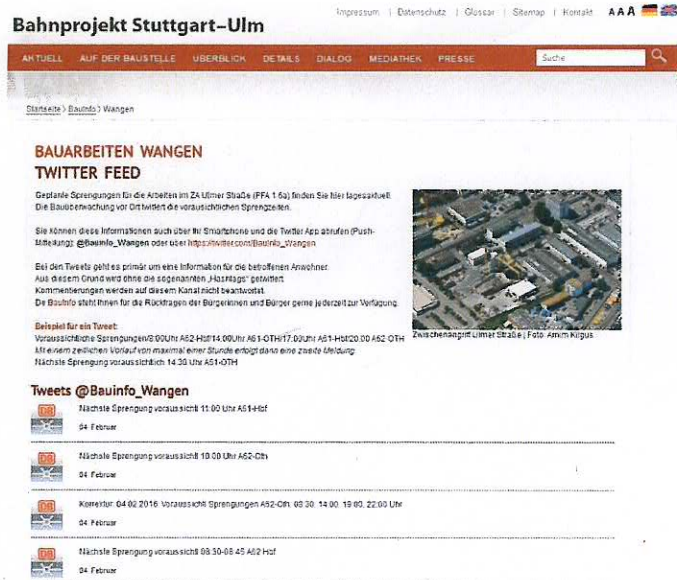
Bahnprojekt Stuttgart–Ulm

Impressum | Datenschutz | Glossar | Sitemap | Kontakt AAA

AKTUELL AUF DER BAUSTELLE ÜBERBLICK DETAILS DIALOG MEDIATHEK PRESSE Suche

Startseite > Bauinfo > Wangen

BAUARBEITEN WANGEN
TWITTER FEED

Geplante Sprengungen für die Arbeiten im ZA Ulmer Straße (PFA 1.6a) finden Sie hier tagesaktuell. Die Bauüberwachung vor Ort twittert die voraussichtlichen Sprengzeiten.

Sie können diese Informationen auch über Ihr Smartphone und die Twitter App abrufen (Push-Mitteilung): @Bauinfo_Wangen oder über https://twitter.com/Bauinfo_Wangen

Bei den Tweets geht es primär um eine Information für die betroffenen Anwohner. Aus diesem Grund wird ohne die sogenannten „Hashtags" getwittert. Kommentierungen werden auf diesem Kanal nicht beantwortet. Die Bauinfo steht Ihnen für die Rückfragen der Bürgerinnen und Bürger gerne jederzeit zur Verfügung.

Beispiel für ein Tweet:
Voraussichtliche Sprengungen/8:00Uhr A62-Hbf/14:00Uhr A61-OTH/17:00Uhr A61-Hbf/20:00 A62-OTH
Mit einem zeitlichen Vorlauf von maximal einer Stunde erfolgt dann eine zweite Meldung:
Nächste Sprengung voraussichtlich 14:30 Uhr A61-OTH

Zwischenangriff Ulmer Straße | Foto: Arnim Kilgus

Tweets @Bauinfo_Wangen

Nächste Sprengung voraussichtlich 11:00 Uhr A61-Hbf
04. Februar

Nächste Sprengung voraussichtlich 10:00 Uhr A62-Oth
04. Februar

Korrektur: 04.02.2016 Voraussichtl. Sprengungen A62-Oth: 08:30, 14:00, 19:00, 22:00 Uhr
04. Februar

Nächste Sprengung voraussichtlich 08:30-08:45 A62 Hbf
04. Februar